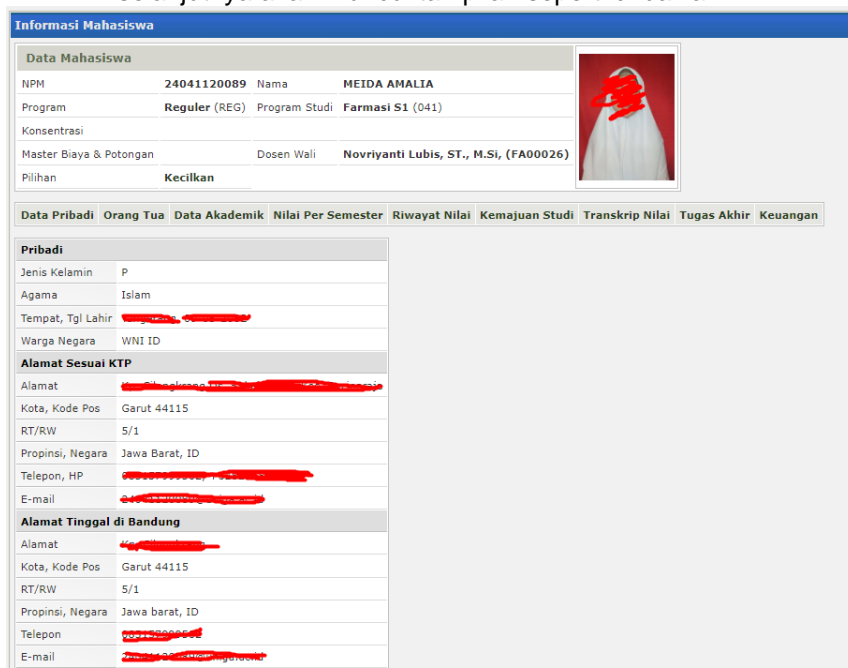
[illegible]

Informasi Mahasiswa

Data Mahasiswa

| NPM | 24041120089 | Nama | MEIDA AMALIA |
|---|---|---|---|
| Program | Reguler (REG) | Program Studi | Farmasi S1 (041) |
| Konsentrasi | | | |
| Master Biaya & Potongan | | Dosen Wali | Novriyanti Lubis, ST., M.Si, (FA00026) |
| Pilihan | Kecilkan | | |

Data Pribadi | Orang Tua | Data Akademik | Nilai Per Semester | Riwayat Nilai | Kemajuan Studi | Transkrip Nilai | Tugas Akhir | Keuangan

| Pribadi | |
|---|---|
| Jenis Kelamin | P |
| Agama | Islam |
| Tempat, Tgl Lahir | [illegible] |
| Warga Negara | WNI ID |
| **Alamat Sesuai KTP** | |
| Alamat | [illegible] |
| Kota, Kode Pos | Garut 44115 |
| RT/RW | 5/1 |
| Propinsi, Negara | Jawa Barat, ID |
| Telepon, HP | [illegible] |
| E-mail | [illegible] |
| **Alamat Tinggal di Bandung** | |
| Alamat | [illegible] |
| Kota, Kode Pos | Garut 44115 |
| RT/RW | 5/1 |
| Propinsi, Negara | Jawa barat, ID |
| Telepon | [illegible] |
| E-mail | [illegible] |